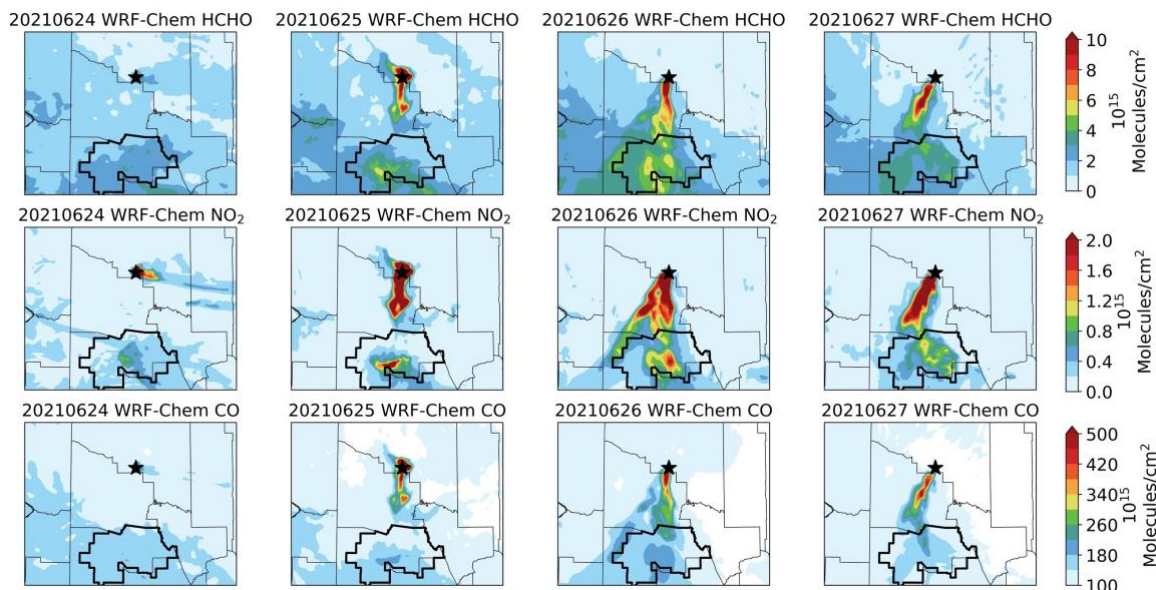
20210624 WRF-Chem HCHO
20210625 WRF-Chem HCHO
20210626 WRF-Chem HCHO
20210627 WRF-Chem HCHO

10
8
6
4
2
0
$10^{15}$ Molecules/cm$^2$

20210624 WRF-Chem NO$_2$
20210625 WRF-Chem NO$_2$
20210626 WRF-Chem NO$_2$
20210627 WRF-Chem NO$_2$

2.0
1.6
1.2
0.8
0.4
0.0
$10^{15}$ Molecules/cm$^2$

20210624 WRF-Chem CO
20210625 WRF-Chem CO
20210626 WRF-Chem CO
20210627 WRF-Chem CO

500
420
340
260
180
100
$10^{15}$ Molecules/cm$^2$